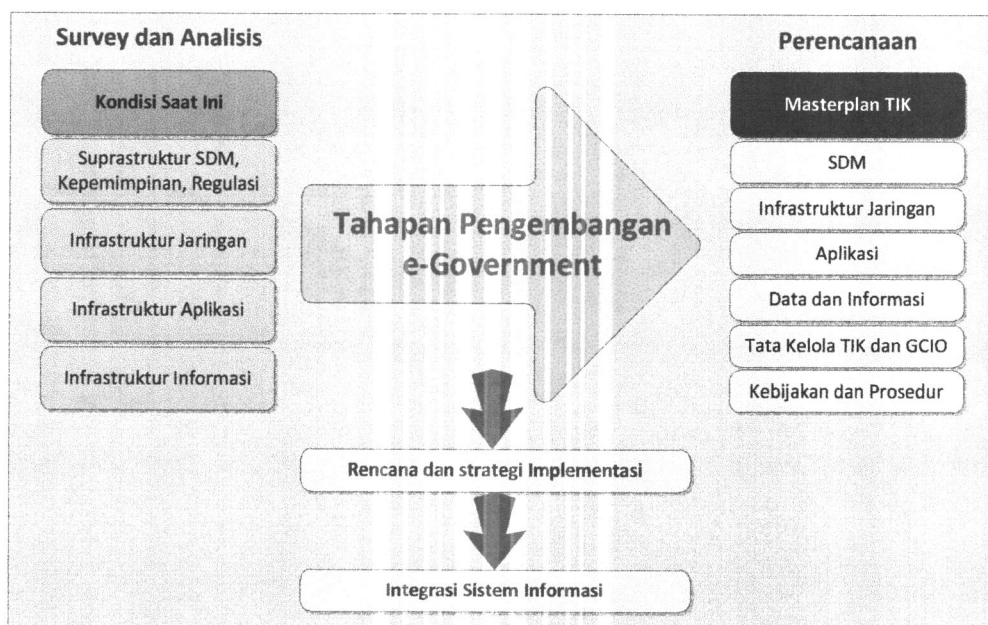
Survey dan Analisis

Kondisi Saat Ini

Suprastruktur SDM, Kepemimpinan, Regulasi

Infrastruktur Jaringan

Infrastruktur Aplikasi

Infrastruktur Informasi

Tahapan Pengembangan e-Government

Perencanaan

Masterplan TIK

SDM

Infrastruktur Jaringan

Aplikasi

Data dan Informasi

Tata Kelola TIK dan GCIO

Kebijakan dan Prosedur

Rencana dan strategi Implementasi

Integrasi Sistem Informasi